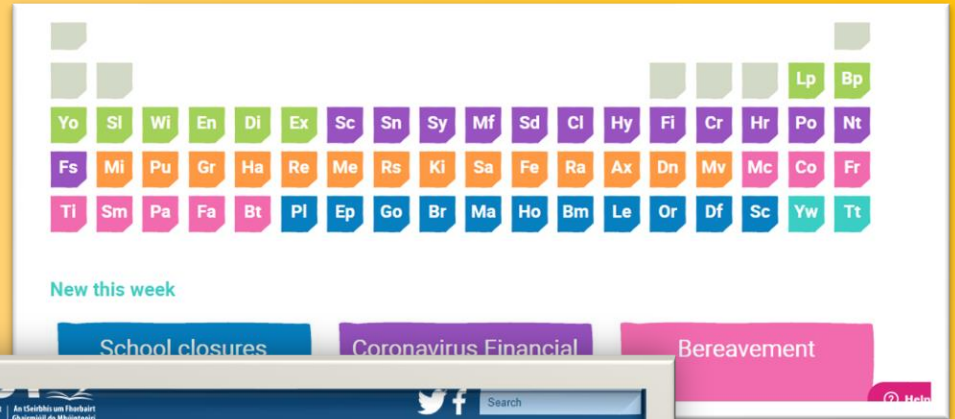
Lp Bp
Yo Sl Wi En Di Ex Sc Sn Sy Mf Sd Cl Hy Fi Cr Hr Po Nt
Fs Mi Pu Gr Ha Re Me Rs Ki Sa Fe Ra Ax Dn Mv Mc Co Fr
Ti Sm Pa Fa Bt Pl Ep Go Br Ma Ho Bm Le Or Df Sc Yw Tt

New this week

School closures
Coronavirus Financial
Bereavement

Help

An tSeirbhís um Fhorbairt
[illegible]

Search